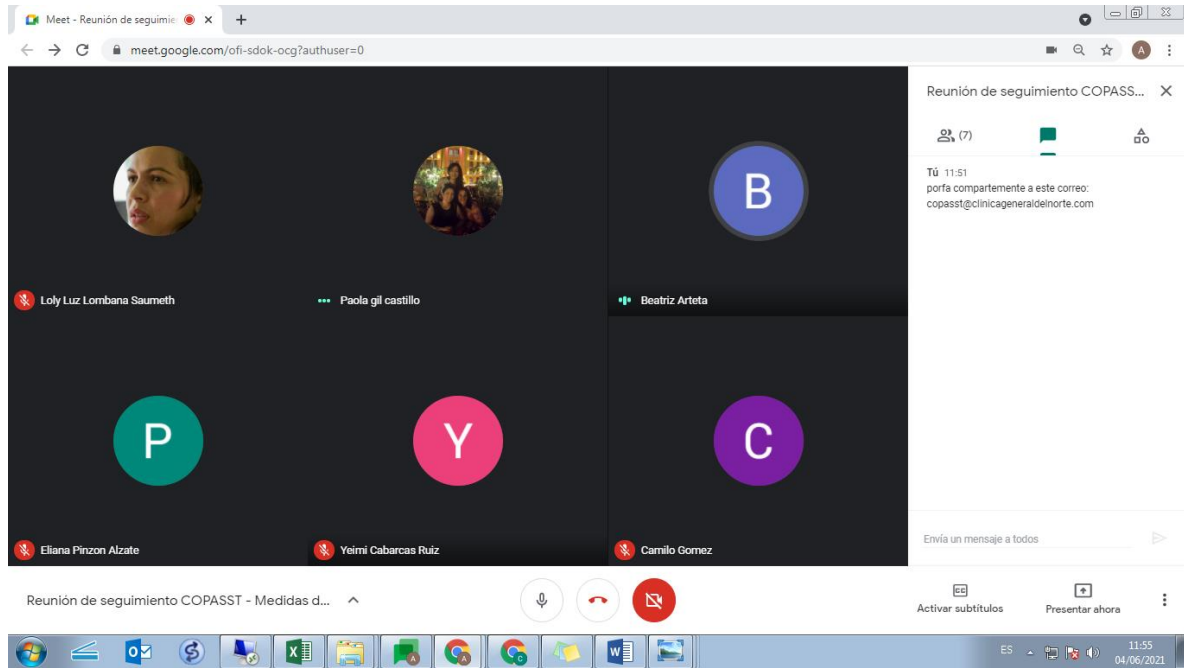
Meet - Reunión de seguimie

meet.google.com/ofi-sdok-ocg?authuser=0

B

Loly Luz Lombana Saumeth

Paola gil castillo

Beatriz Arteta

P

Y

C

Eliana Pinzon Alzate

Yeimi Cabarcas Ruiz

Camilo Gomez

Reunión de seguimiento COPASS...

(7)

Tú 11:51
porfa compartemente a este correo:
copasst@clinicageneraldelnorte.com

Envía un mensaje a todos

Reunión de seguimiento COPASST - Medidas d...

Activar subtítulos

Presentar ahora

ES

11:55
04/06/2021